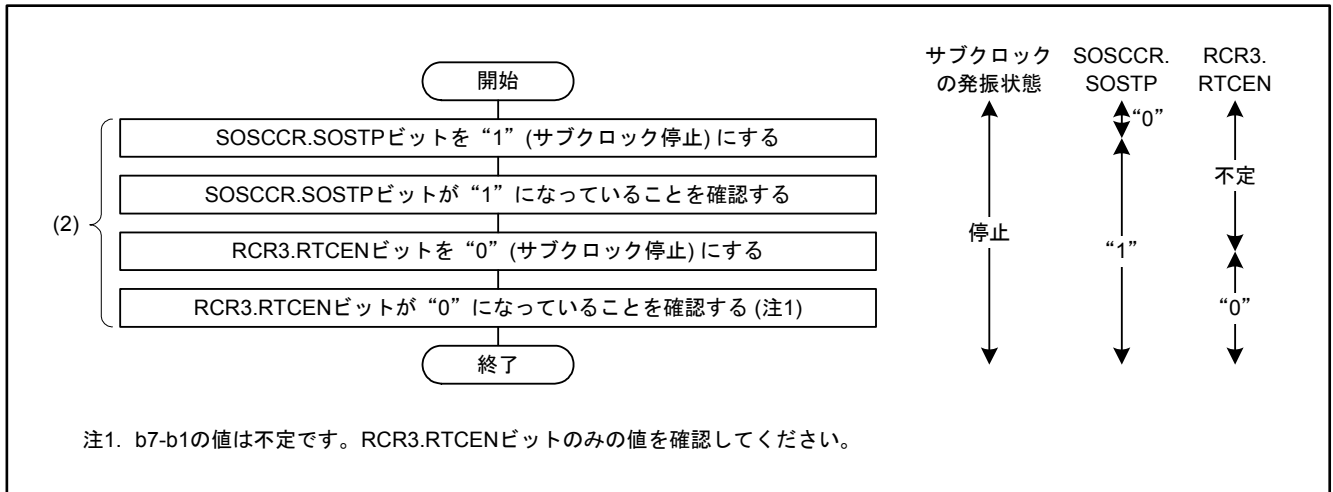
開始

(2)

SOSCCR.SOSTPビットを “1” (サブクロック停止) にする

SOSCCR.SOSTPビットが “1” になっていることを確認する

RCR3.RTCENビットを “0” (サブクロック停止) にする

RCR3.RTCENビットが “0” になっていることを確認する (注1)

終了

サブクロックの発振状態

停止

SOSCCR. SOSTP

“0”

“1”

RCR3. RTCEN

不定

“0”

注1. b7-b1の値は不定です。RCR3.RTCENビットのみの値を確認してください。